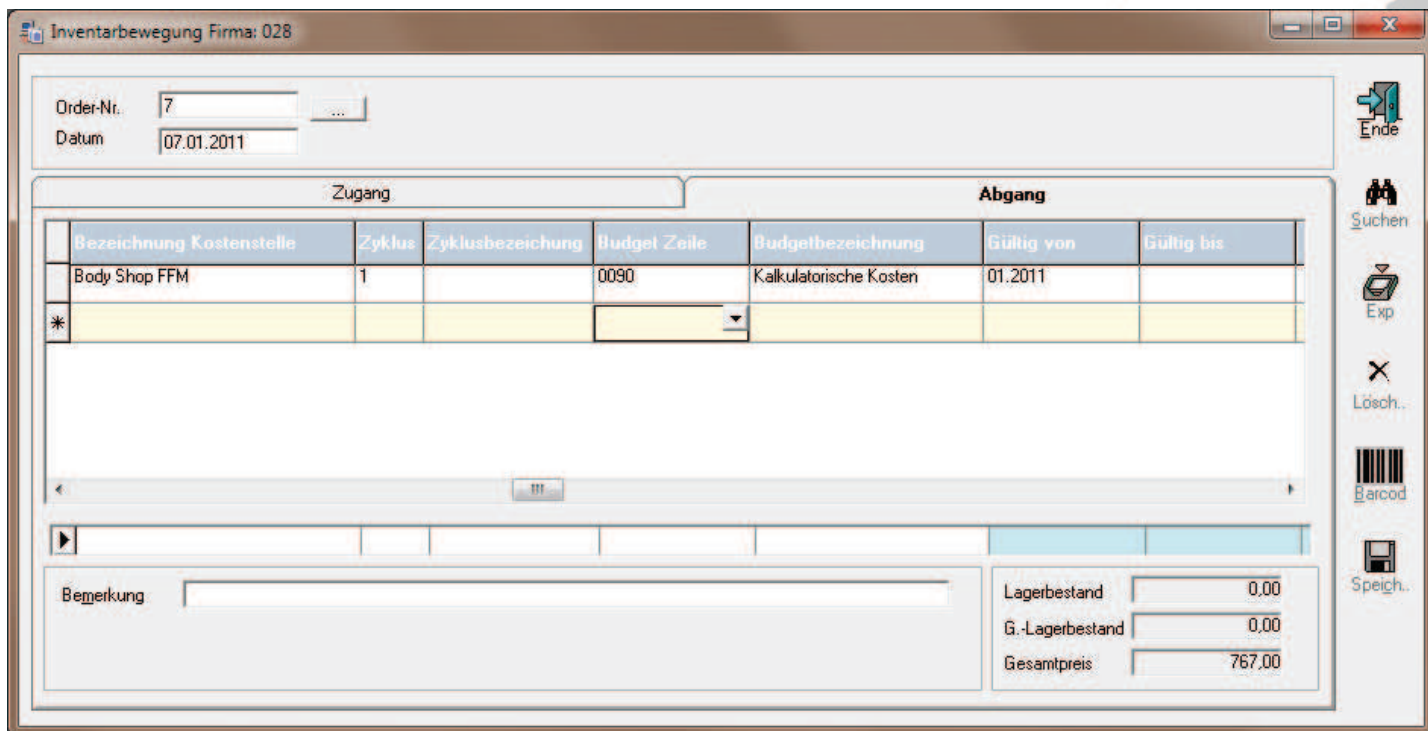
Inventarbewegung Firma: 028

Order-Nr. 7 ...
Datum 07.01.2011

Ende

Zugang
Abgang

| | Bezeichnung Kostenstelle | Zyklus | Zyklusbezeichnung | Budget Zeile | Budgetbezeichnung | Gültig von | Gültig bis |
|---|---|---|---|---|---|---|---|
| | Body Shop FFM | 1 | | 0090 | Kalkulatorische Kosten | 01.2011 | |
| * | | | | | | | |

Suchen
Exp
Lösch..
Barcod
Speich..

Bemerkung

Lagerbestand 0,00
G.-Lagerbestand 0,00
Gesamtpreis 767,00